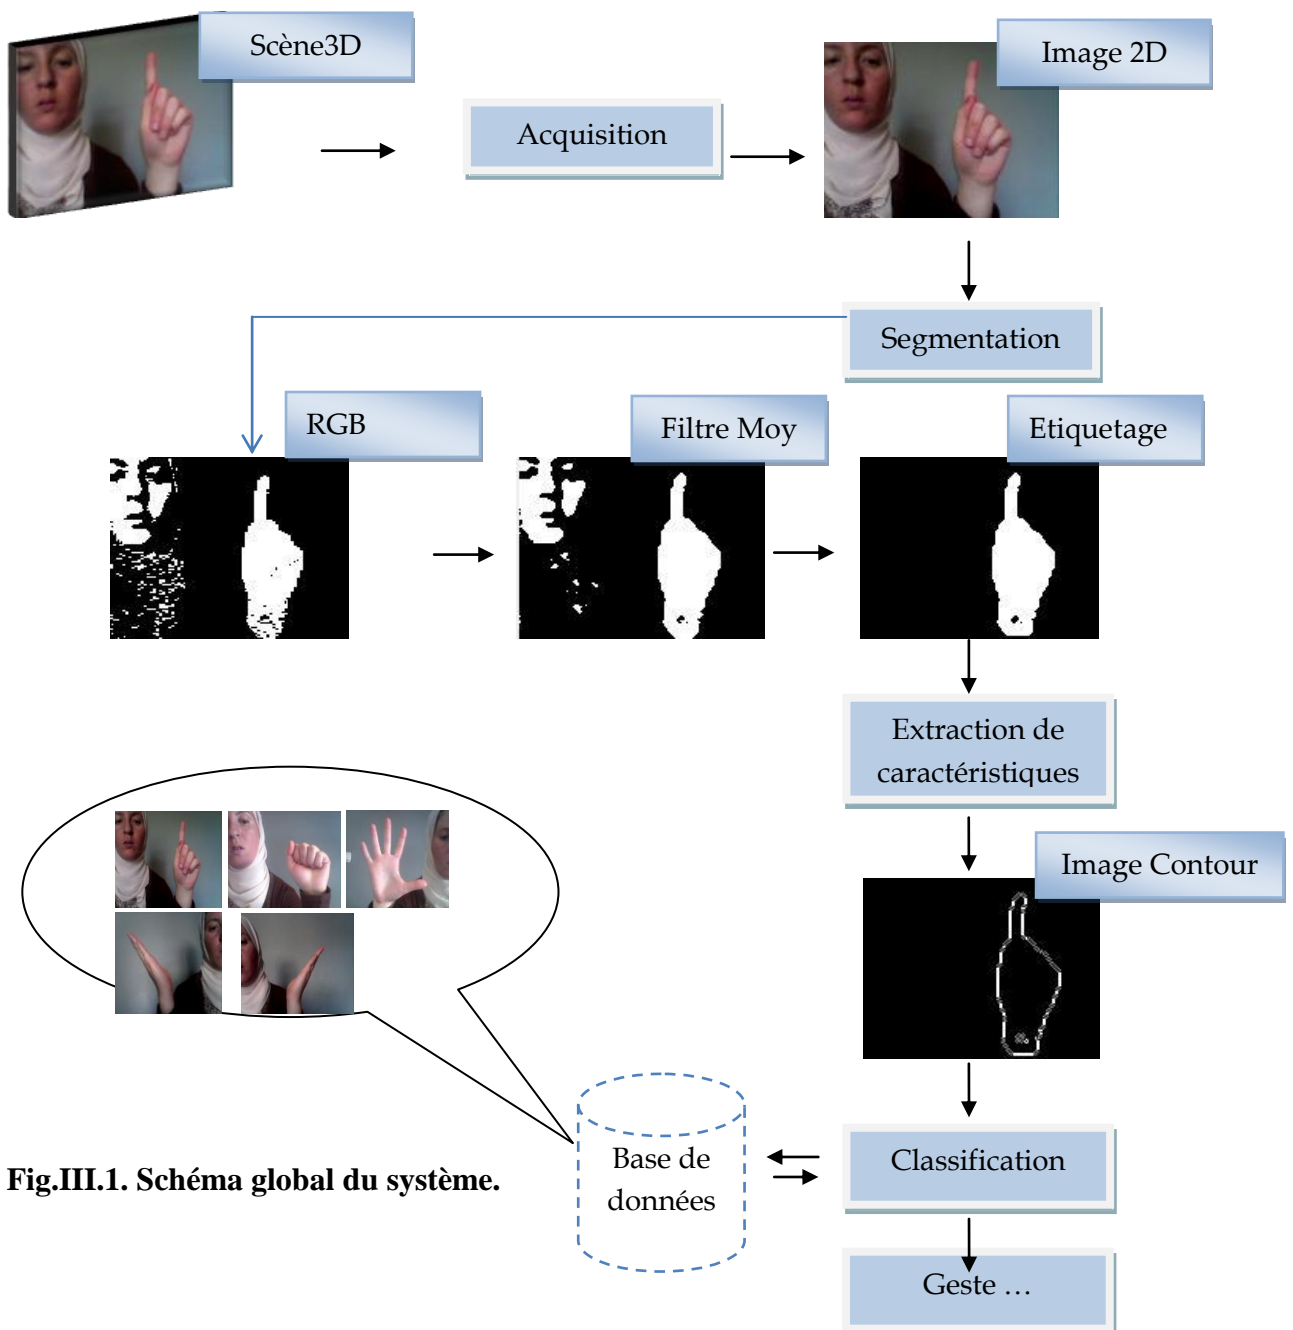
Scène3D

Acquisition

Image 2D

Segmentation

RGB

Filtre Moy

Etiquetage

Extraction de caractéristiques

Image Contour

Fig.III.1. Schéma global du système.

Base de données

Classification

Geste …